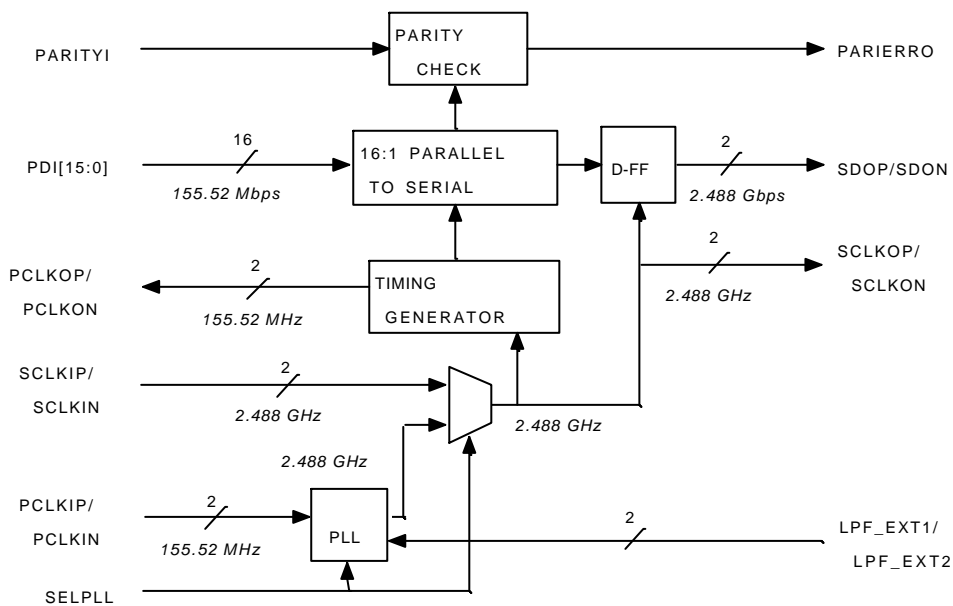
PARITYI

PARITY CHECK

PARIERRO

16

PDI[15:0]

155.52 Mbps

16:1 PARALLEL TO SERIAL

D-FF

2

2.488 Gbps

SDOP/SDON

2

SCLKOP/ SCLKON

2.488 GHz

PCLKOP/ PCLKON

2

155.52 MHz

TIMING GENERATOR

SCLKIP/ SCLKIN

2

2.488 GHz

2.488 GHz

2.488 GHz

PCLKIP/ PCLKIN

2

155.52 MHz

PLL

2

LPF_EXT1/ LPF_EXT2

SELPLL